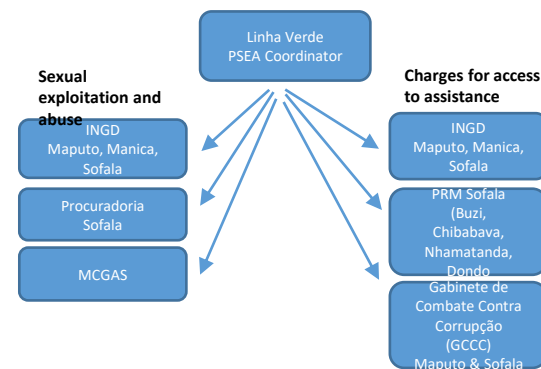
Linha Verde
PSEA Coordinator

Sexual exploitation and abuse

INGD
Maputo, Manica, Sofala

Procuradoria
Sofala

MCGAS

Charges for access to assistance

INGD
Maputo, Manica, Sofala

PRM Sofala
(Buzi, Chibabava, Nhamatanda, Dondo

Gabinete de Combate Contra Corrupção
(GCCC)
Maputo & Sofala